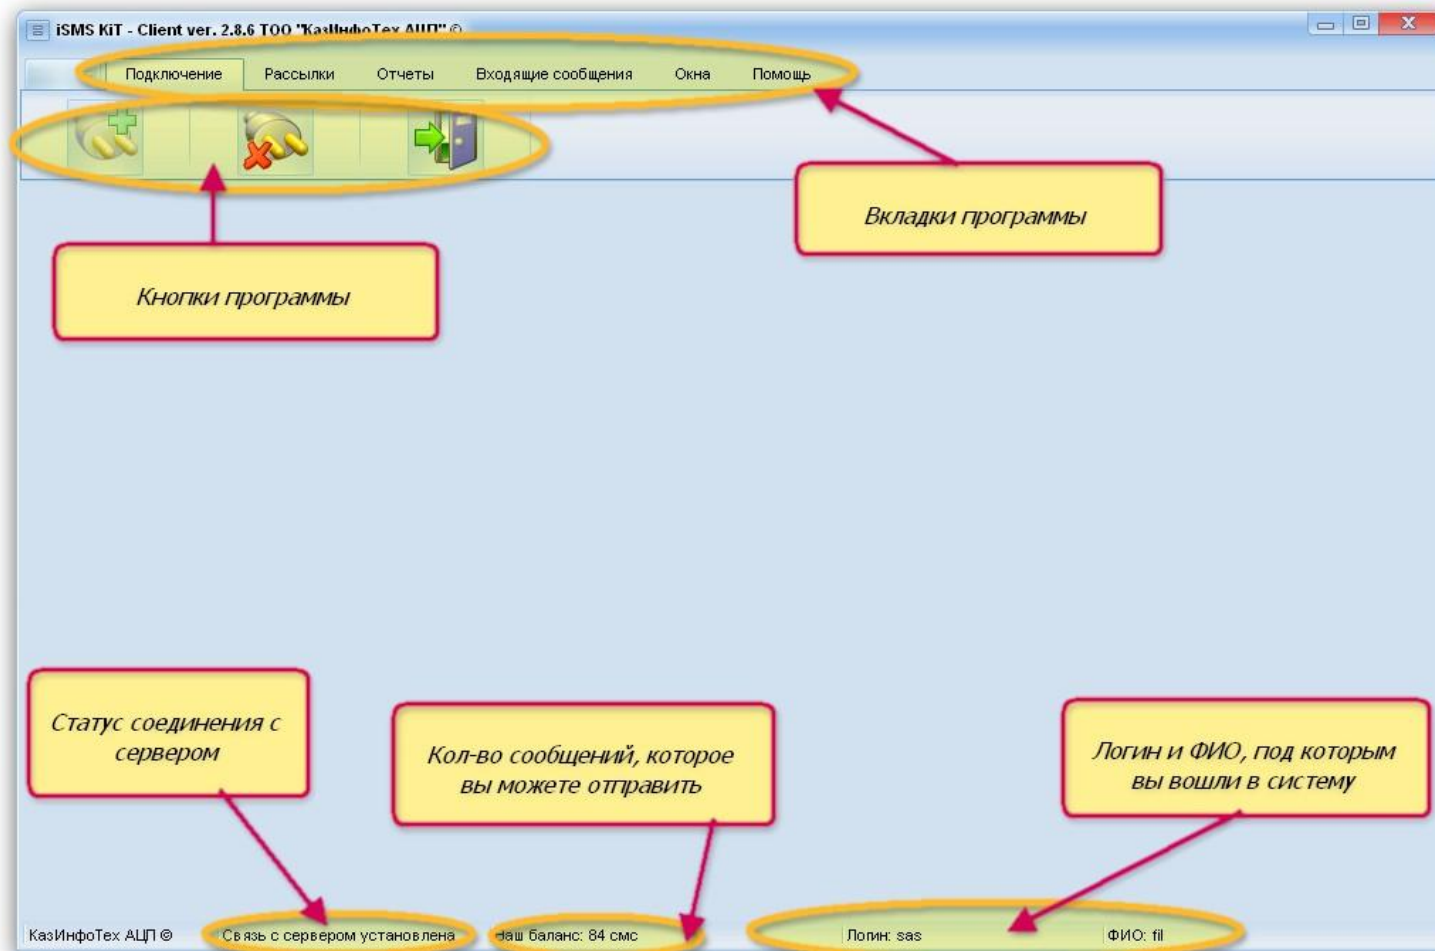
iSMS KiT - Client ver. 2.8.6 ТОО "КазИнфоТех АЦП" ©

Подключение Рассылки Отчеты Входящие сообщения Окна Помощь

Вкладки программы

Кнопки программы

Статус соединения с сервером

Кол-во сообщений, которое вы можете отправить

Логин и ФИО, под которым вы вошли в систему

КазИнфоТех АЦП © Связь с сервером установлена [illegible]аш баланс: 84 смс Логин: sas ФИО: fil